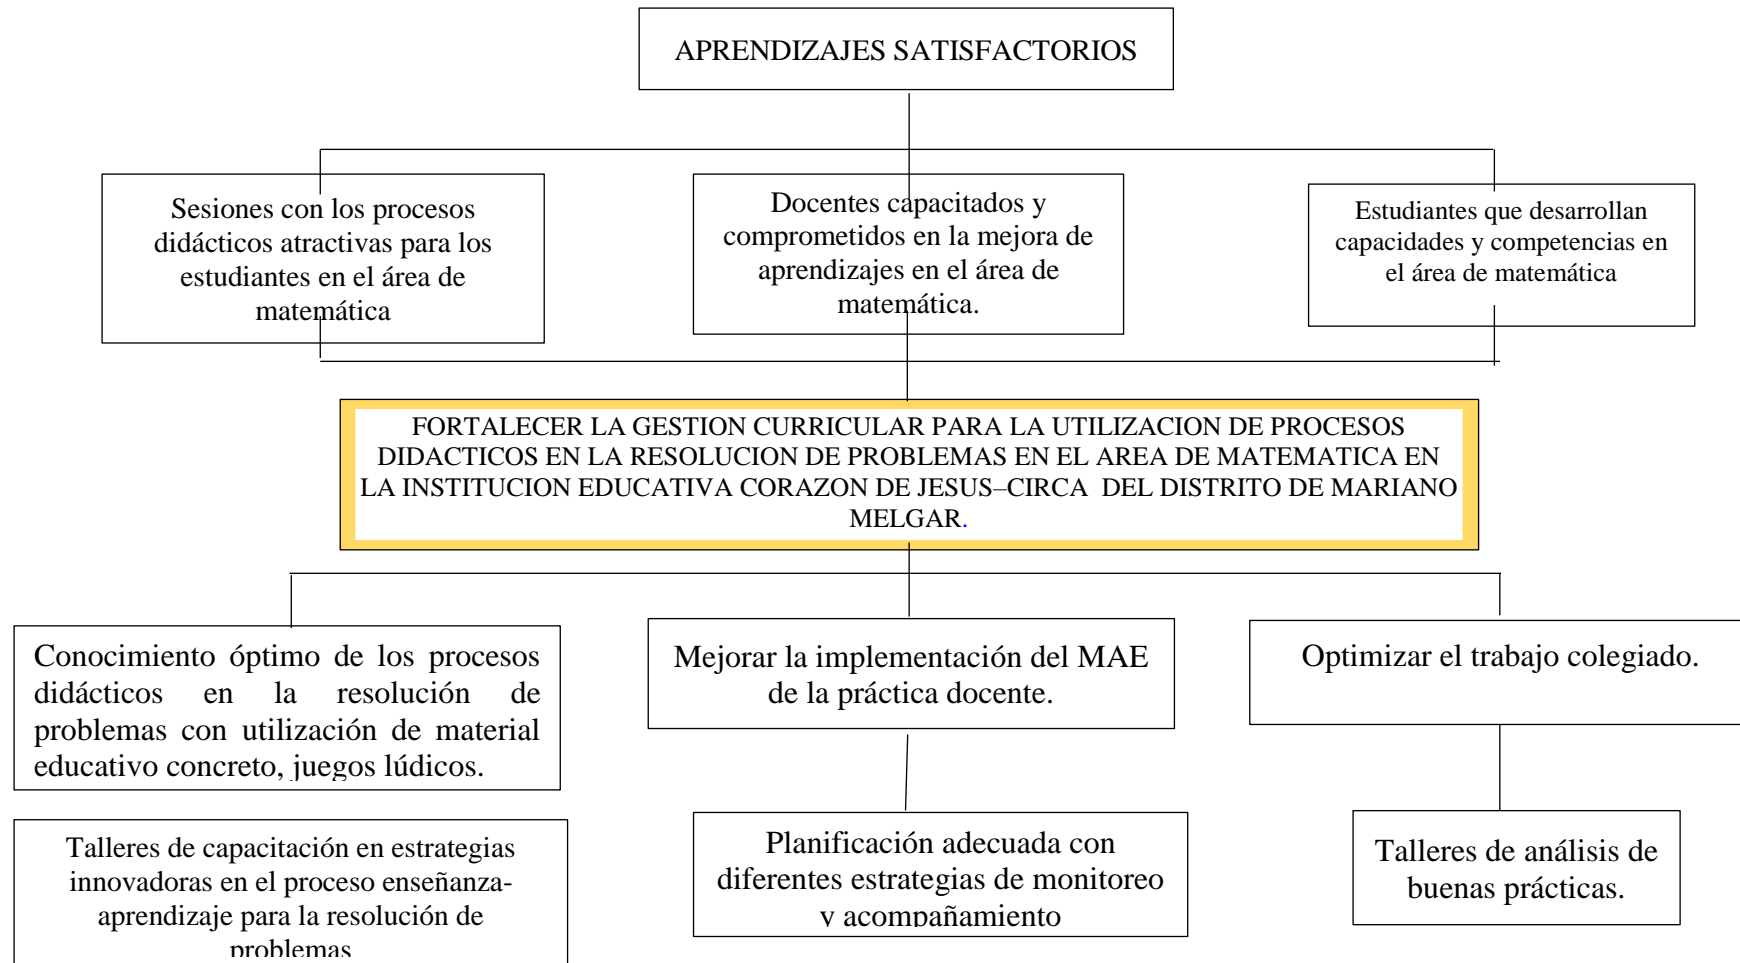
APRENDIZAJES SATISFACTORIOS

Sesiones con los procesos didácticos atractivas para los estudiantes en el área de matemática

Docentes capacitados y comprometidos en la mejora de aprendizajes en el área de matemática.

Estudiantes que desarrollan capacidades y competencias en el área de matemática

FORTALECER LA GESTION CURRICULAR PARA LA UTILIZACION DE PROCESOS DIDACTICOS EN LA RESOLUCION DE PROBLEMAS EN EL AREA DE MATEMATICA EN LA INSTITUCION EDUCATIVA CORAZON DE JESUS–CIRCA DEL DISTRITO DE MARIANO MELGAR.

Conocimiento óptimo de los procesos didácticos en la resolución de problemas con utilización de material educativo concreto, juegos lúdicos.

Mejorar la implementación del MAE de la práctica docente.

Optimizar el trabajo colegiado.

Talleres de capacitación en estrategias innovadoras en el proceso enseñanza-aprendizaje para la resolución de problemas

Planificación adecuada con diferentes estrategias de monitoreo y acompañamiento

Talleres de análisis de buenas prácticas.